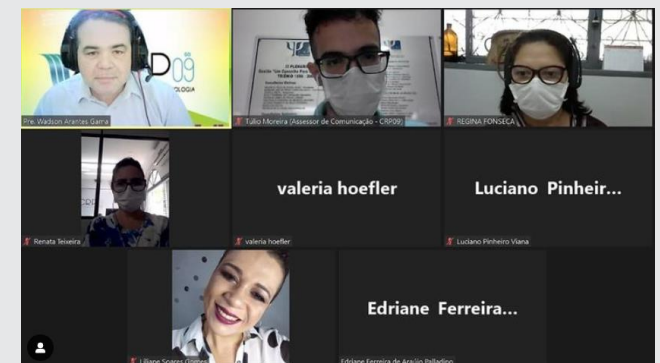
09
OLOGIA

Pre. Wadson Arantes Gama

Túlio Moreira (Assessor de Comunicação - CRP09)

REGINA FONSECA

Renata Teixeira

valeria hoefler

valeria hoefler

Luciano Pinheir...

Luciano Pinheiro Viana

Liliane Soares Gomes

Edriane Ferreira...

Edriane Ferreira de Araújo Palladino